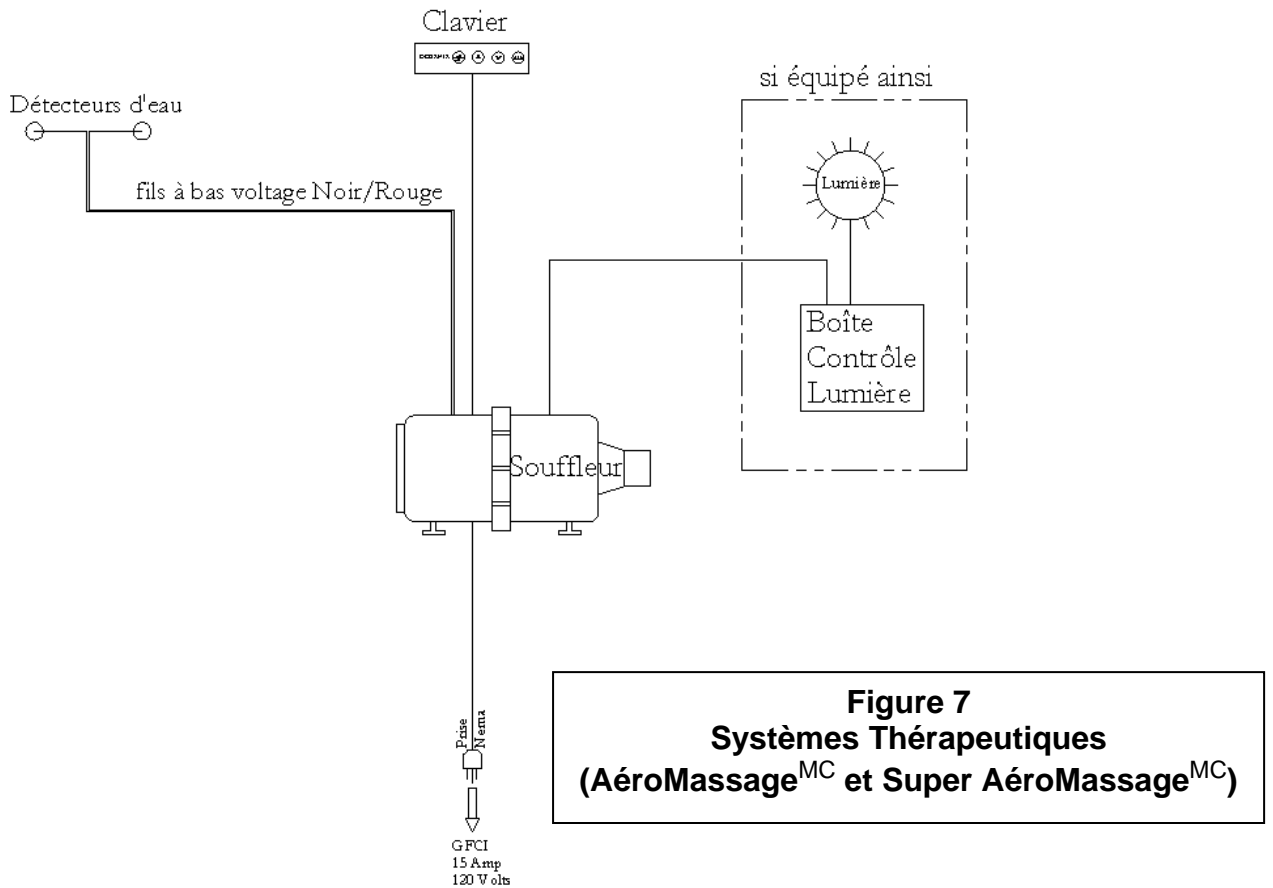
Clavier

Détecteurs d'eau

fils à bas voltage Noir/Rouge

si équipé ainsi

Lumière

Boîte Contrôle Lumière

Souffleur

Prise Nema

GFCI
15 Amp
120 Volts

**Figure 7**
**Systèmes Thérapeutiques**
**(AéroMassage$^{MC}$ et Super AéroMassage$^{MC}$)**